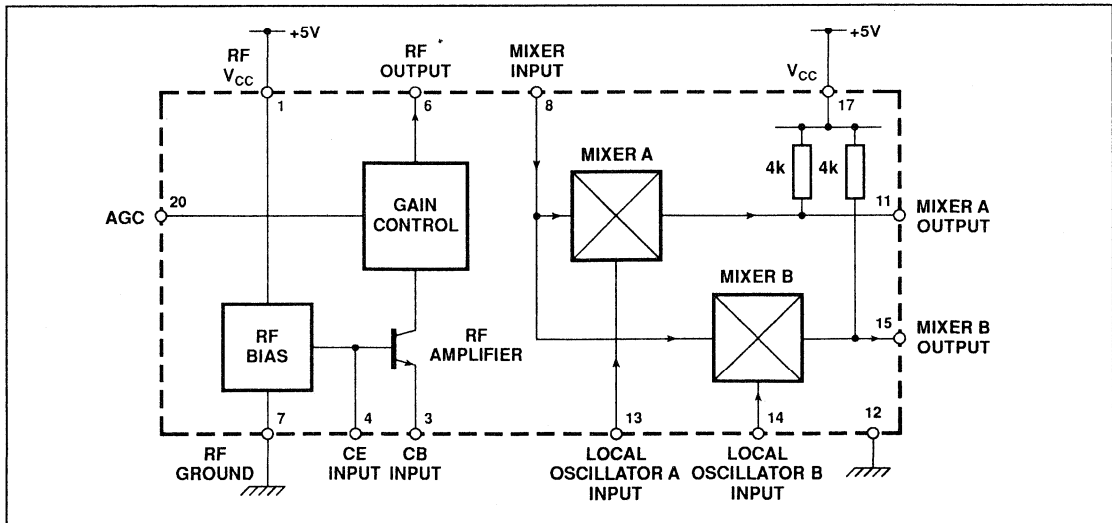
+5V
RF
$V_{CC}$
RF
OUTPUT
MIXER
INPUT
+5V
$V_{CC}$
1
6
8
17
MIXER A
4k
4k
AGC
20
GAIN
CONTROL
11
MIXER A
OUTPUT
MIXER B
RF
BIAS
RF
AMPLIFIER
15
MIXER B
OUTPUT
7
4
3
13
14
12
RF
GROUND
CE
INPUT
CB
INPUT
LOCAL
OSCILLATOR A
INPUT
LOCAL
OSCILLATOR B
INPUT